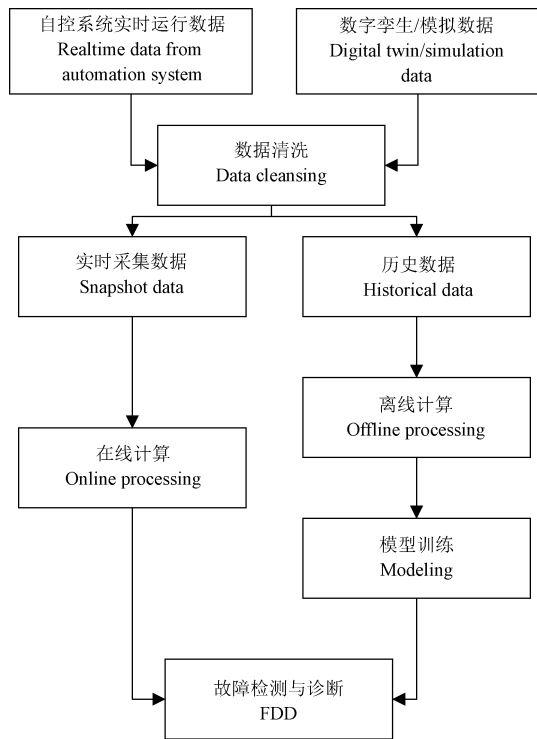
自控系统实时运行数据
Realtime data from automation system

数字孪生/模拟数据
Digital twin/simulation data

数据清洗
Data cleansing

实时采集数据
Snapshot data

历史数据
Historical data

离线计算
Offline processing

在线计算
Online processing

模型训练
Modeling

故障检测与诊断
FDD